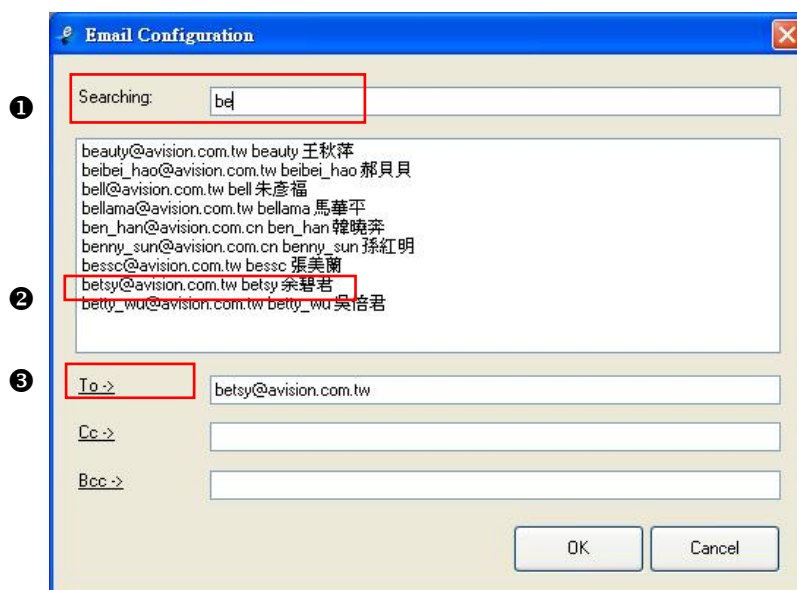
Email Configuration

❶ Searching: be

beauty@avision.com.tw beauty 王秋萍
beibei_hao@avision.com.tw beibei_hao 郝貝貝
bell@avision.com.tw bell 朱彥福
bellama@avision.com.tw bellama 馬華平
ben_han@avision.com.cn ben_han 韓曉奔
benny_sun@avision.com.cn benny_sun 孫紅明
bessc@avision.com.tw bessc 張美蘭
❷ betsy@avision.com.tw betsy 余碧君
betty_wu@avision.com.tw betty_wu 吳培君

❸ To -> betsy@avision.com.tw

Cc ->

Bcc ->

OK Cancel